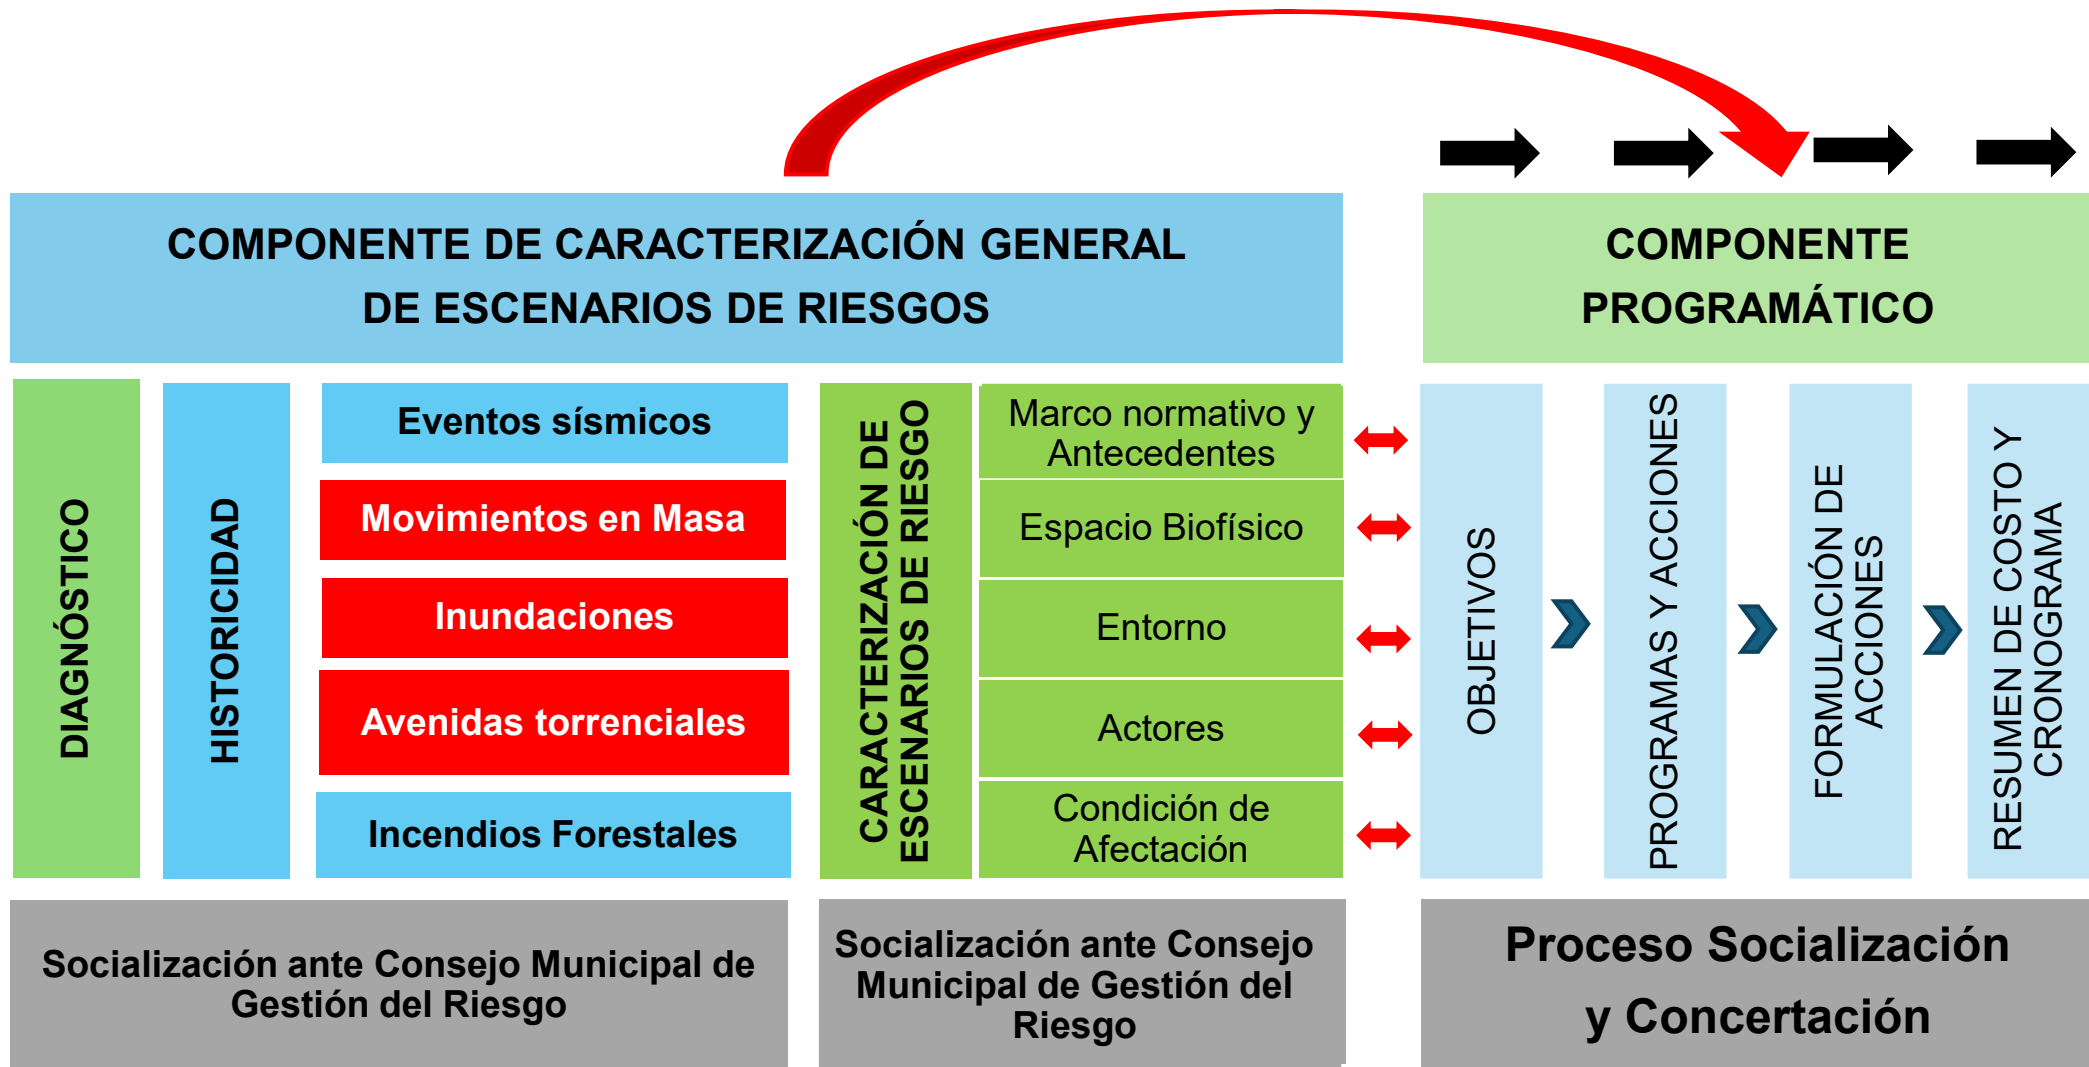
COMPONENTE DE CARACTERIZACIÓN GENERAL DE ESCENARIOS DE RIESGOS

COMPONENTE PROGRAMÁTICO

DIAGNÓSTICO

HISTORICIDAD

Eventos sísmicos

Movimientos en Masa

Inundaciones

Avenidas torrenciales

Incendios Forestales

CARACTERIZACIÓN DE ESCENARIOS DE RIESGO

Marco normativo y Antecedentes

Espacio Biofísico

Entorno

Actores

Condición de Afectación

OBJETIVOS

PROGRAMAS Y ACCIONES

FORMULACIÓN DE ACCIONES

RESUMEN DE COSTO Y CRONOGRAMA

Socialización ante Consejo Municipal de Gestión del Riesgo

Socialización ante Consejo Municipal de Gestión del Riesgo

Proceso Socialización y Concertación